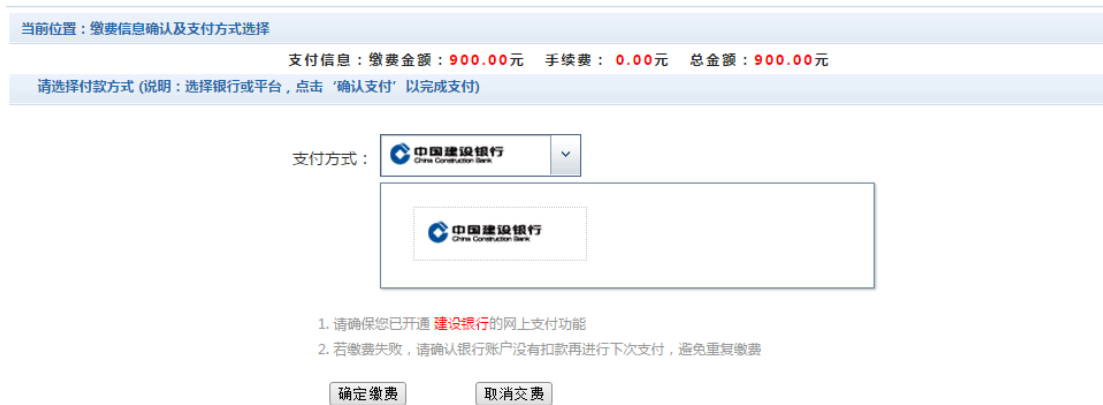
当前位置：缴费信息确认及支付方式选择

支付信息：缴费金额：900.00元 手续费： 0.00元 总金额：900.00元

请选择付款方式 (说明：选择银行或平台，点击‘确认支付’以完成支付)

支付方式： 中国建设银行 China Construction Bank

中国建设银行 China Construction Bank

1. 请确保您已开通 建设银行的网上支付功能
2. 若缴费失败，请确认银行账户没有扣款再进行下次支付，避免重复缴费

确定缴费 取消交费